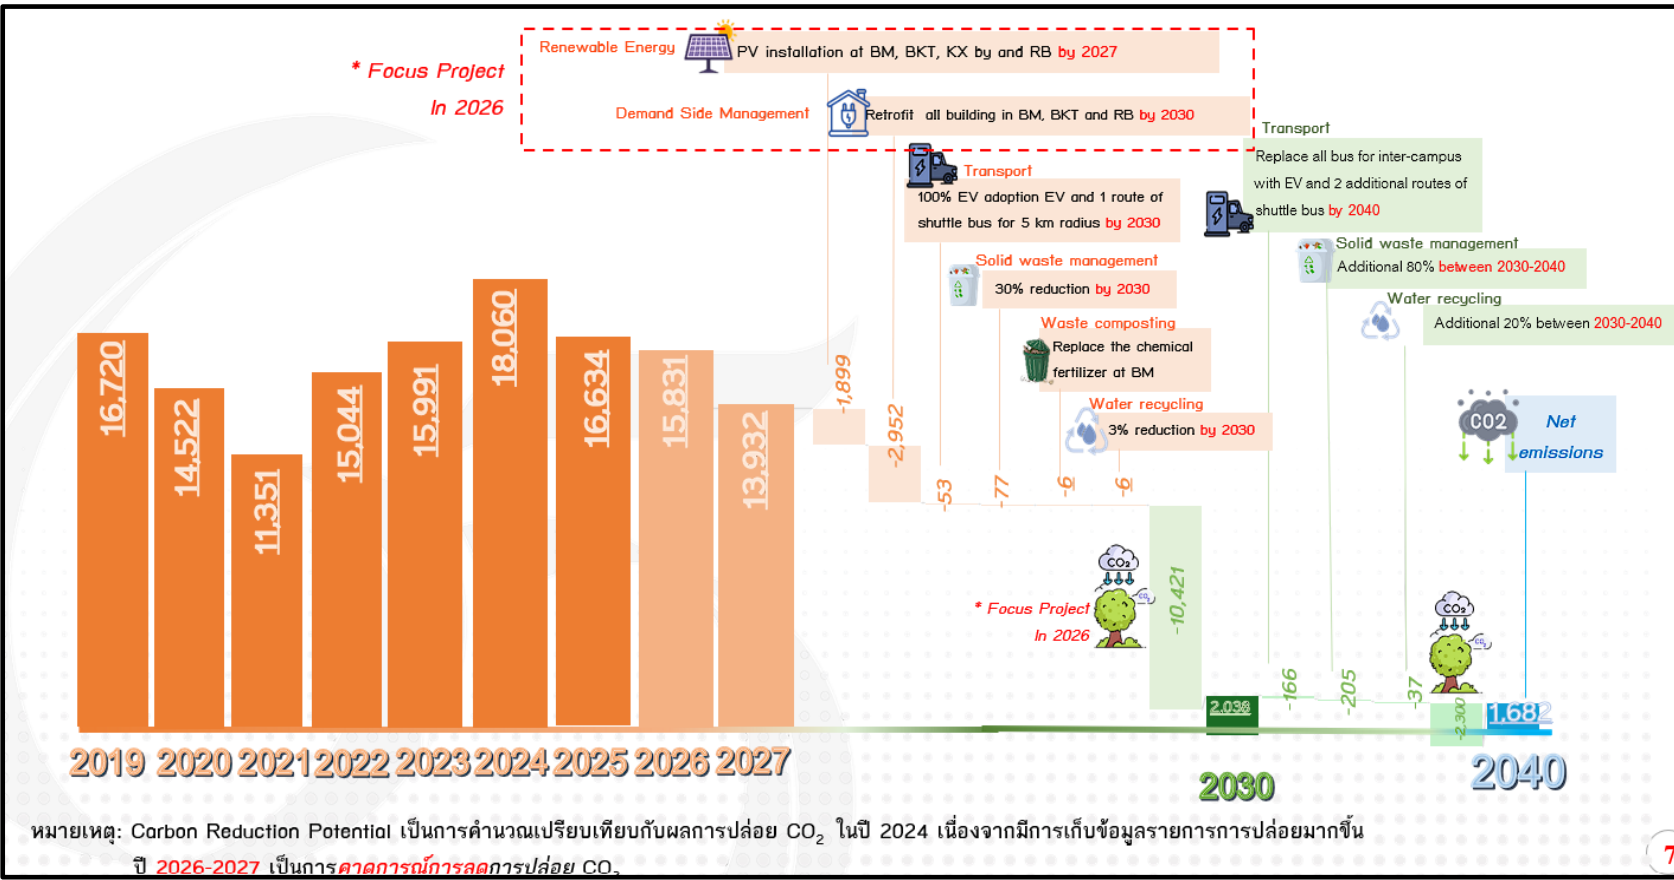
* Focus Project
In 2026

Renewable Energy
PV installation at BM, BKT, KX by and RB by 2027

Demand Side Management
Retrofit all building in BM, BKT and RB by 2030

Transport
100% EV adoption EV and 1 route of shuttle bus for 5 km radius by 2030

Transport
Replace all bus for inter-campus with EV and 2 additional routes of shuttle bus by 2040

Solid waste management
30% reduction by 2030

Solid waste management
Additional 80% between 2030-2040

Water recycling
Additional 20% between 2030-2040

Waste composting
Replace the chemical fertilizer at BM

Water recycling
3% reduction by 2030

CO2
Net emissions

16,720
14,522
11,351
15,044
15,991
18,060
16,634
15,831
13,932

-1,899
-2,952
-53
-77
-6
-6

$CO_2$

* Focus Project
In 2026

-10,421

2,038

-166
-205
-37
-2,300

1,682

2019 2020 2021 2022 2023 2024 2025 2026 2027

2030

2040

หมายเหตุ: Carbon Reduction Potential เป็นการคำนวณเปรียบเทียบกับผลการปล่อย $CO_2$ ในปี 2024 เนื่องจากมีการเก็บข้อมูลรายการการปล่อยมากขึ้น
ปี 2026-2027 เป็นการคาดการณ์การลดการปล่อย $CO_2$

7